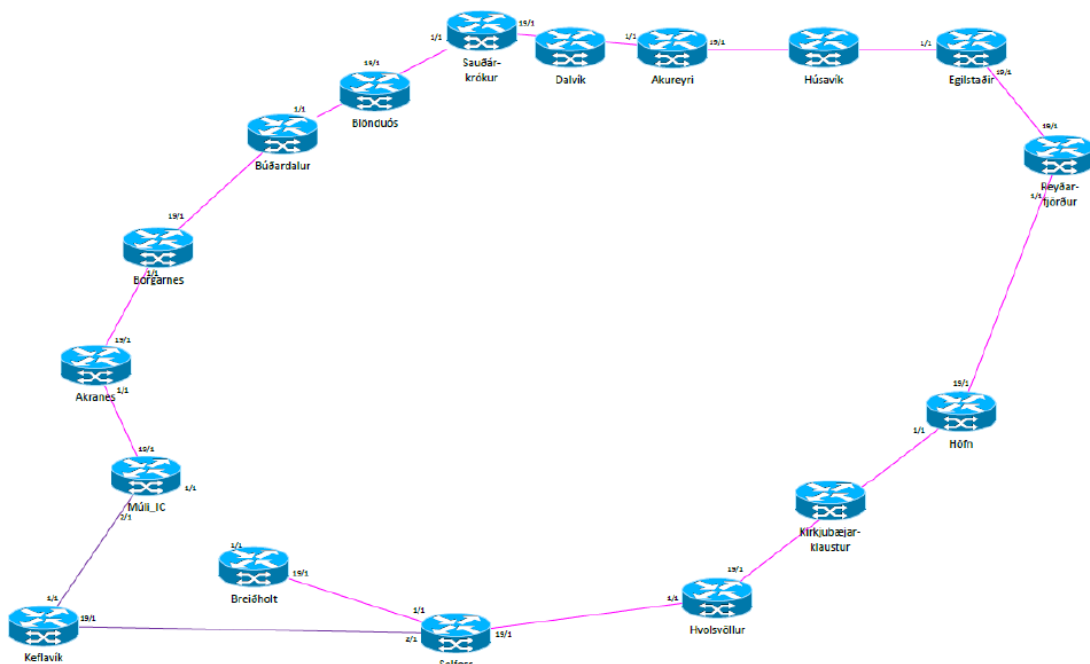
1/1
19/1
Sauðár-
krókur
Dalvík
1/1
19/1
Akureyri
Húsavík
1/1
Egilstaðir
19/1
19/1
Reyðar-
fjörður
1/1
19/1
Blönduós
1/1
Búðardalur
19/1
Borgarnes
1/1
19/1
Akranes
1/1
19/1
Höfn
1/1
19/1
Múli_IC
1/1
2/1
Kirkjubæjar-
klaustur
1/1
Breiðholt
19/1
19/1
1/1
Hvolsvöllur
1/1
1/1
19/1
Keflavík
2/1
19/1
Selfoss